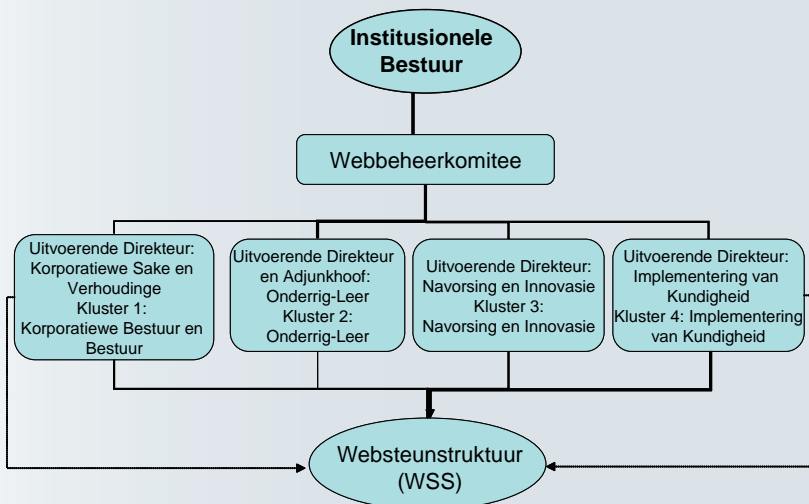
Institusionele Bestuur

Webbeheerkomitee

Uitvoerende Direkteur: Korporatiewe Sake en Verhoudinge Kluster 1: Korporatiewe Bestuur en Bestuur

Uitvoerende Direkteur en Adjunkhoof: Onderrig-Leer Kluster 2: Onderrig-Leer

Uitvoerende Direkteur: Navorsing en Innovasie Kluster 3: Navorsing en Innovasie

Uitvoerende Direkteur: Implementering van Kundigheid Kluster 4: Implementering van Kundigheid

Websteunstruktuur (WSS)